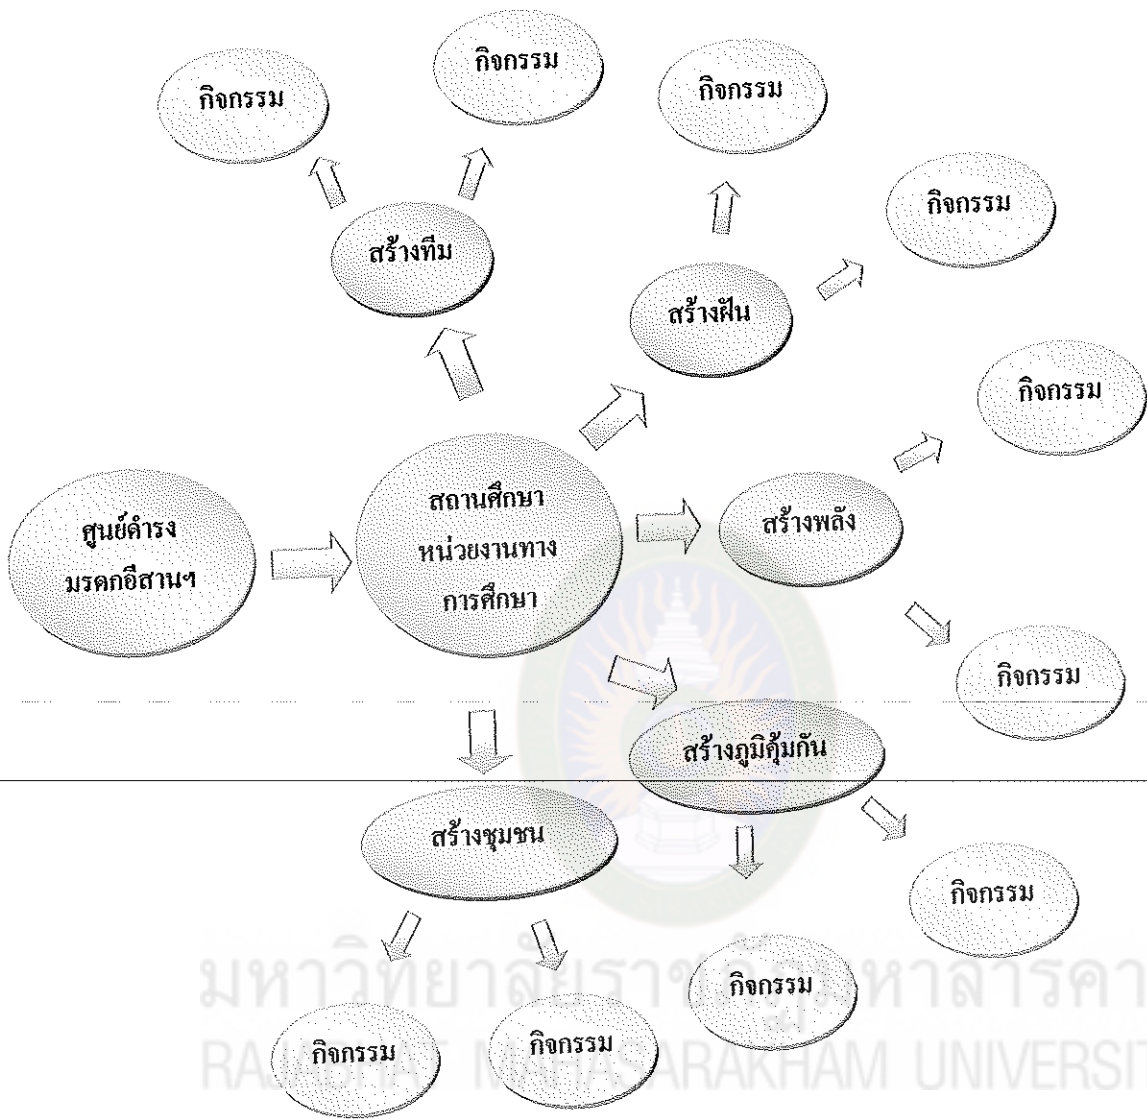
กิจกรรม

กิจกรรม

กิจกรรม

กิจกรรม

สร้างทีม

สร้างฝัน

กิจกรรม

ศูนย์ดำรง มรดกอีสานฯ

สถานศึกษา หน่วยงานทาง การศึกษา

สร้างพลัง

กิจกรรม

สร้างภูมิคุ้มกัน

สร้างชุมชน

กิจกรรม

กิจกรรม

กิจกรรม

กิจกรรม

มหาวิทยาลัยราชภัฏมหาสารคาม
RAJABHAT MAHASARAKHAM UNIVERSITY